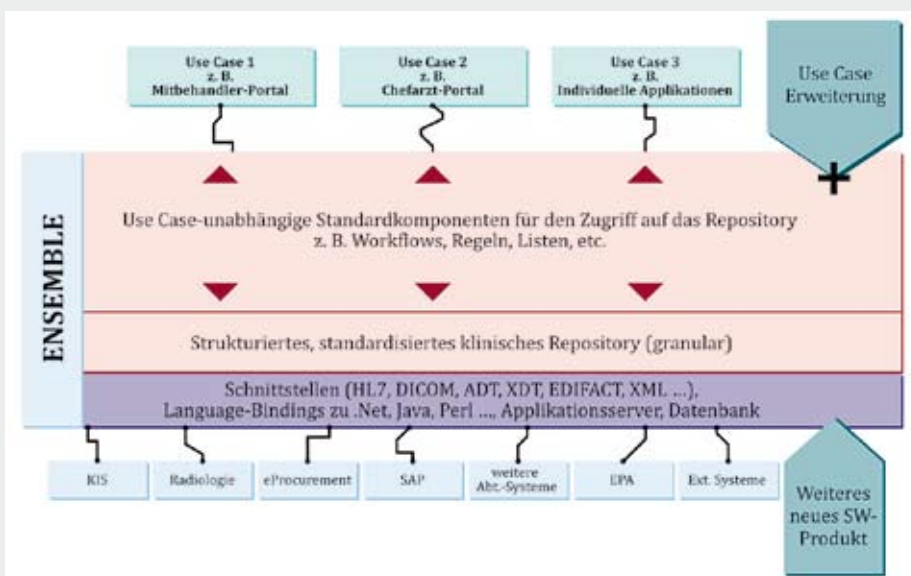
Use Case 1
z. B.
Mitbehandler-Portal

Use Case 2
z. B.
Chefarzt-Portal

Use Case 3
z. B.
Individuelle Applikationen

Use Case Erweiterung

ENSEMBLE

Use Case-unabhängige Standardkomponenten für den Zugriff auf das Repository
z. B. Workflows, Regeln, Listen, etc.

Strukturiertes, standardisiertes klinisches Repository (granular)

Schnittstellen (HL7, DICOM, ADT, XDT, EDIFACT, XML ...),
Language-Bindings zu .Net, Java, Perl ..., Applikationsserver, Datenbank

KIS

Radiologie

eProcurement

SAP

weitere Abt.-Systeme

EPA

Ext. Systeme

Weiteres neues SW-Produkt